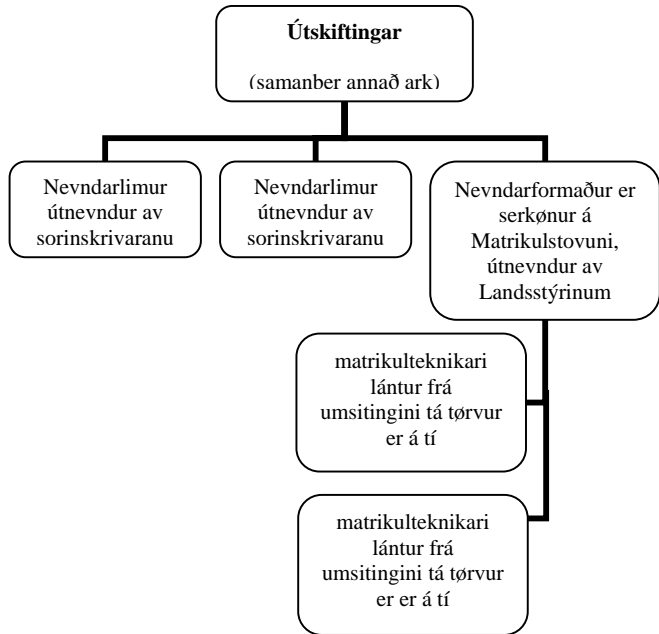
**Útskiftingar**

(samanber annað ark)

Nevndarlimur útnevndur av sorinskrivaranu

Nevndarlimur útnevndur av sorinskrivaranu

Nevndarformaður er serkønur á Matrikulstovuni, útnevndur av Landsstýrinum

matrikulteknikari lántur frá umsitingini tá tørvur er á tí

matrikulteknikari lántur frá umsitingini tá tørvur er er á tí